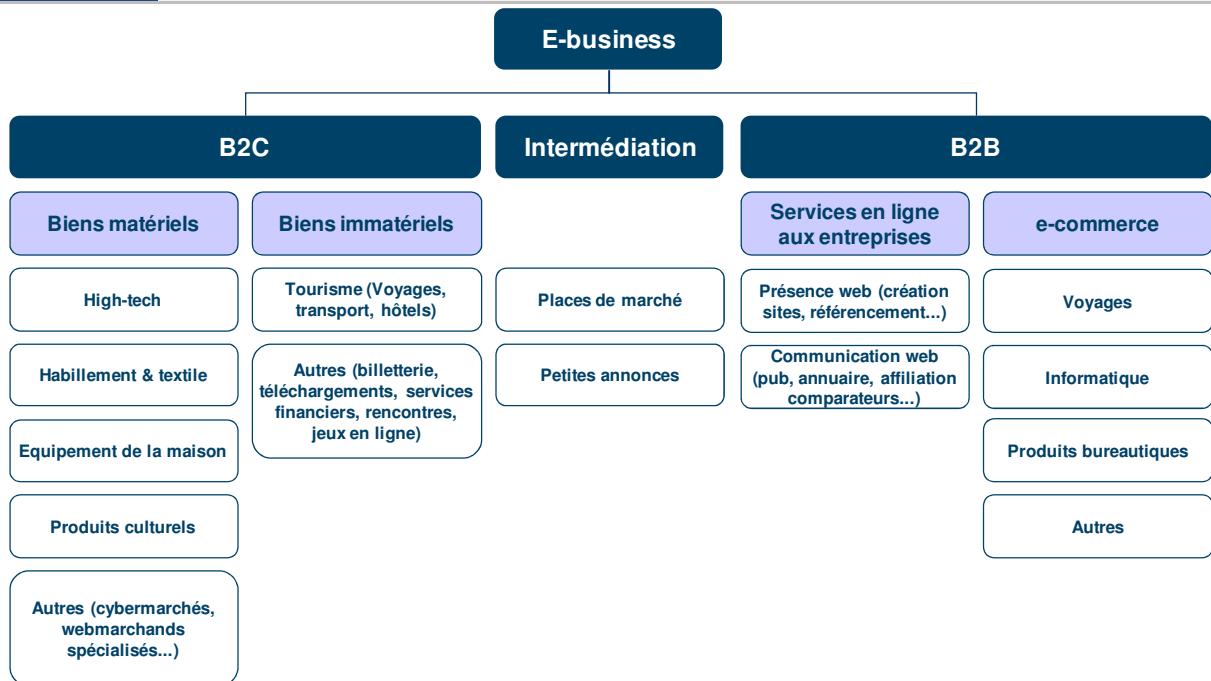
E-business

B2C

Biens matériels

High-tech

Habillement & textile

Equipement de la maison

Produits culturels

Autres (cybermarchés, webmarchands spécialisés...)

Biens immatériels

Tourisme (Voyages, transport, hôtels)

Autres (billetterie, téléchargements, services financiers, rencontres, jeux en ligne)

Intermédiation

Places de marché

Petites annonces

B2B

Services en ligne aux entreprises

Présence web (création sites, référencement...)

Communication web (pub, annuaire, affiliation comparateurs...)

e-commerce

Voyages

Informatique

Produits bureautiques

Autres